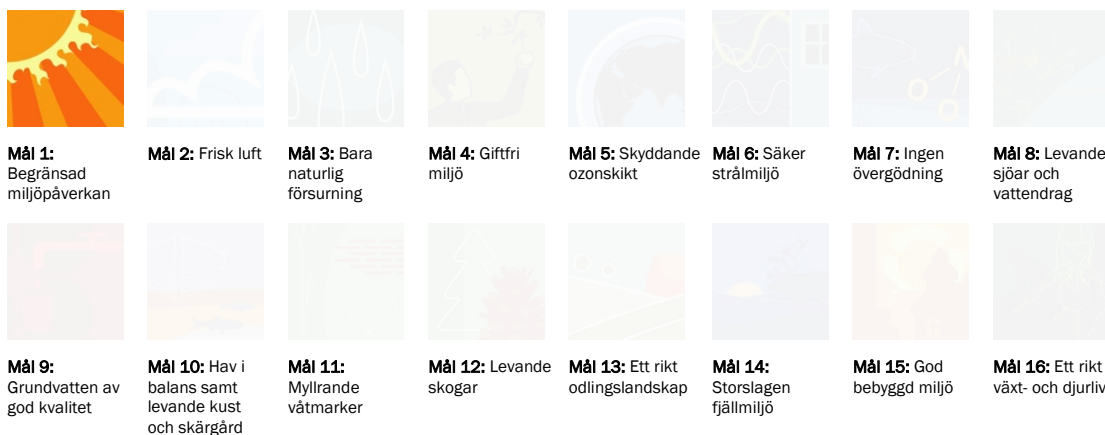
**Mål 1:** Begränsad miljöpåverkan

**Mål 2:** Frisk luft

**Mål 3:** Bara naturlig försurning

**Mål 4:** Giftfri miljö

**Mål 5:** Skyddande ozonskikt

**Mål 6:** Säker strålmiljö

**Mål 7:** Ingen övergödning

**Mål 8:** Levande sjöar och vattendrag

**Mål 9:** Grundvatten av god kvalitet

**Mål 10:** Hav i balans samt levande kust och skärgård

**Mål 11:** Myllrande våtmarker

**Mål 12:** Levande skogar

**Mål 13:** Ett rikt odlingslandskap

**Mål 14:** Storslagen fjällmiljö

**Mål 15:** God bebyggd miljö

**Mål 16:** Ett rikt växt- och djurliv